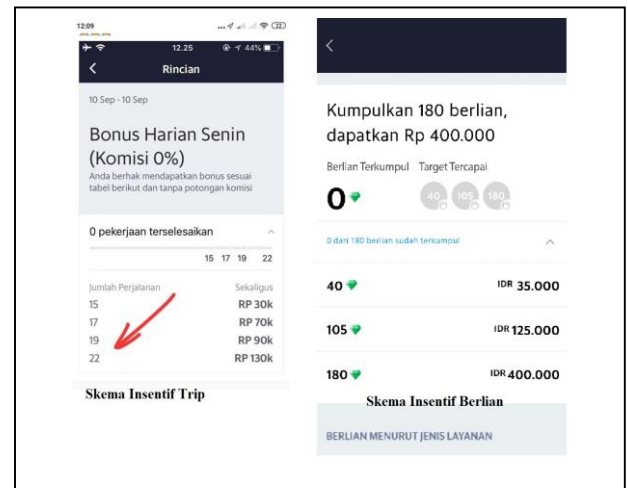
12:09

12.25 44%

Rincian

10 Sep - 10 Sep

Bonus Harian Senin (Komisi 0%)

Anda berhak mendapatkan bonus sesuai tabel berikut dan tanpa potongan komisi

0 pekerjaan terselesaikan

15 17 19 22

| Jumlah Perjalanan | Sekaligus |
|---|---|
| 15 | RP 30k |
| 17 | RP 70k |
| 19 | RP 90k |
| 22 | RP 130k |

Skema Insentif Trip

Kumpulkan 180 berlian, dapatkan Rp 400.000

Berlian Terkumpul Target Tercapai

0

40 105 180

0 dari 180 berlian sudah terkumpul

| 40 | IDR 35.000 |
|---|---|
| 105 | IDR 125.000 |
| 180 | IDR 400.000 |

Skema Insentif Berlian

BERLIAN MENURUT JENIS LAYANAN